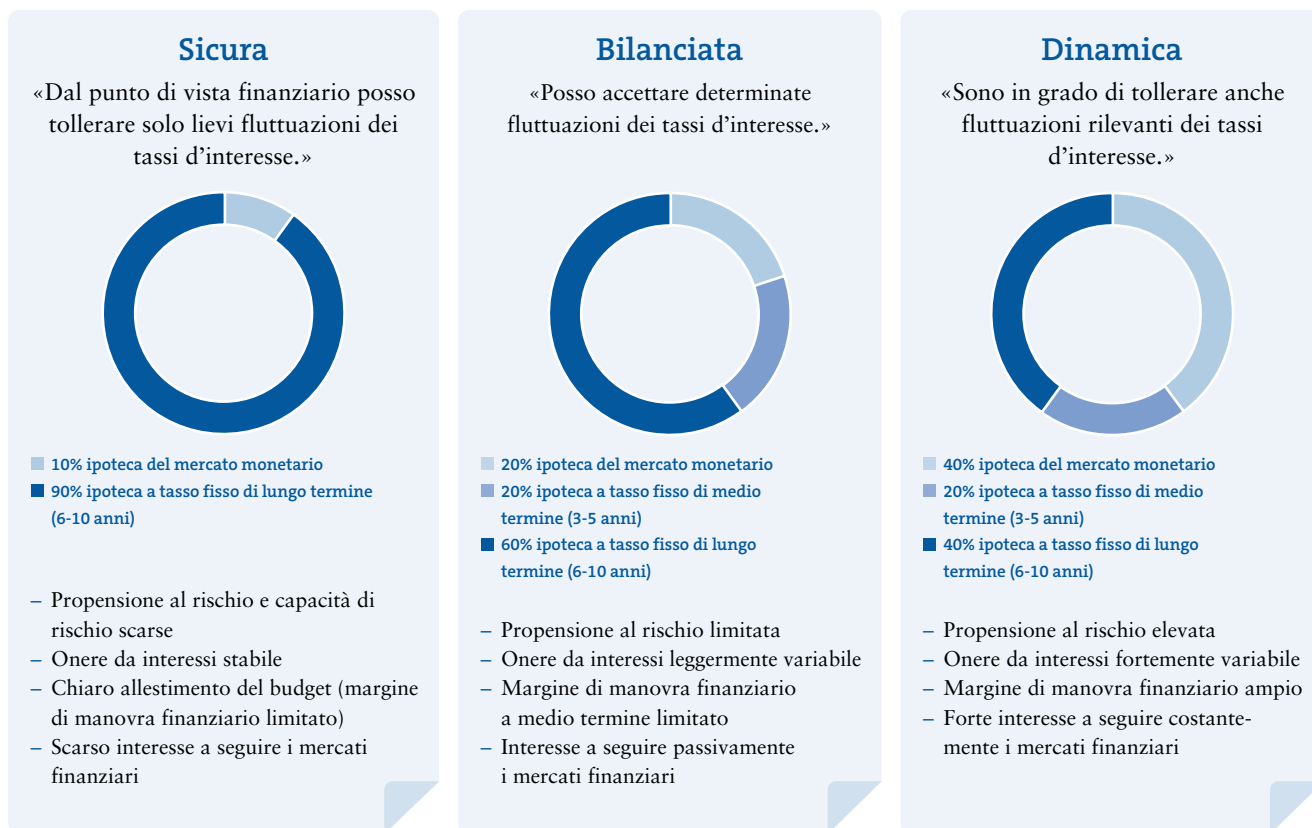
Sicura

«Dal punto di vista finanziario posso tollerare solo lievi fluttuazioni dei tassi d'interesse.»

10% ipoteca del mercato monetario
90% ipoteca a tasso fisso di lungo termine (6-10 anni)

– Propensione al rischio e capacità di rischio scarse
– Onere da interessi stabile
– Chiaro allestimento del budget (margine di manovra finanziario limitato)
– Scarso interesse a seguire i mercati finanziari

Bilanciata

«Posso accettare determinate fluttuazioni dei tassi d'interesse.»

20% ipoteca del mercato monetario
20% ipoteca a tasso fisso di medio termine (3-5 anni)
60% ipoteca a tasso fisso di lungo termine (6-10 anni)

– Propensione al rischio limitata
– Onere da interessi leggermente variabile
– Margine di manovra finanziario a medio termine limitato
– Interesse a seguire passivamente i mercati finanziari

Dinamica

«Sono in grado di tollerare anche fluttuazioni rilevanti dei tassi d'interesse.»

40% ipoteca del mercato monetario
20% ipoteca a tasso fisso di medio termine (3-5 anni)
40% ipoteca a tasso fisso di lungo termine (6-10 anni)

– Propensione al rischio elevata
– Onere da interessi fortemente variabile
– Margine di manovra finanziario ampio
– Forte interesse a seguire costantemente i mercati finanziari